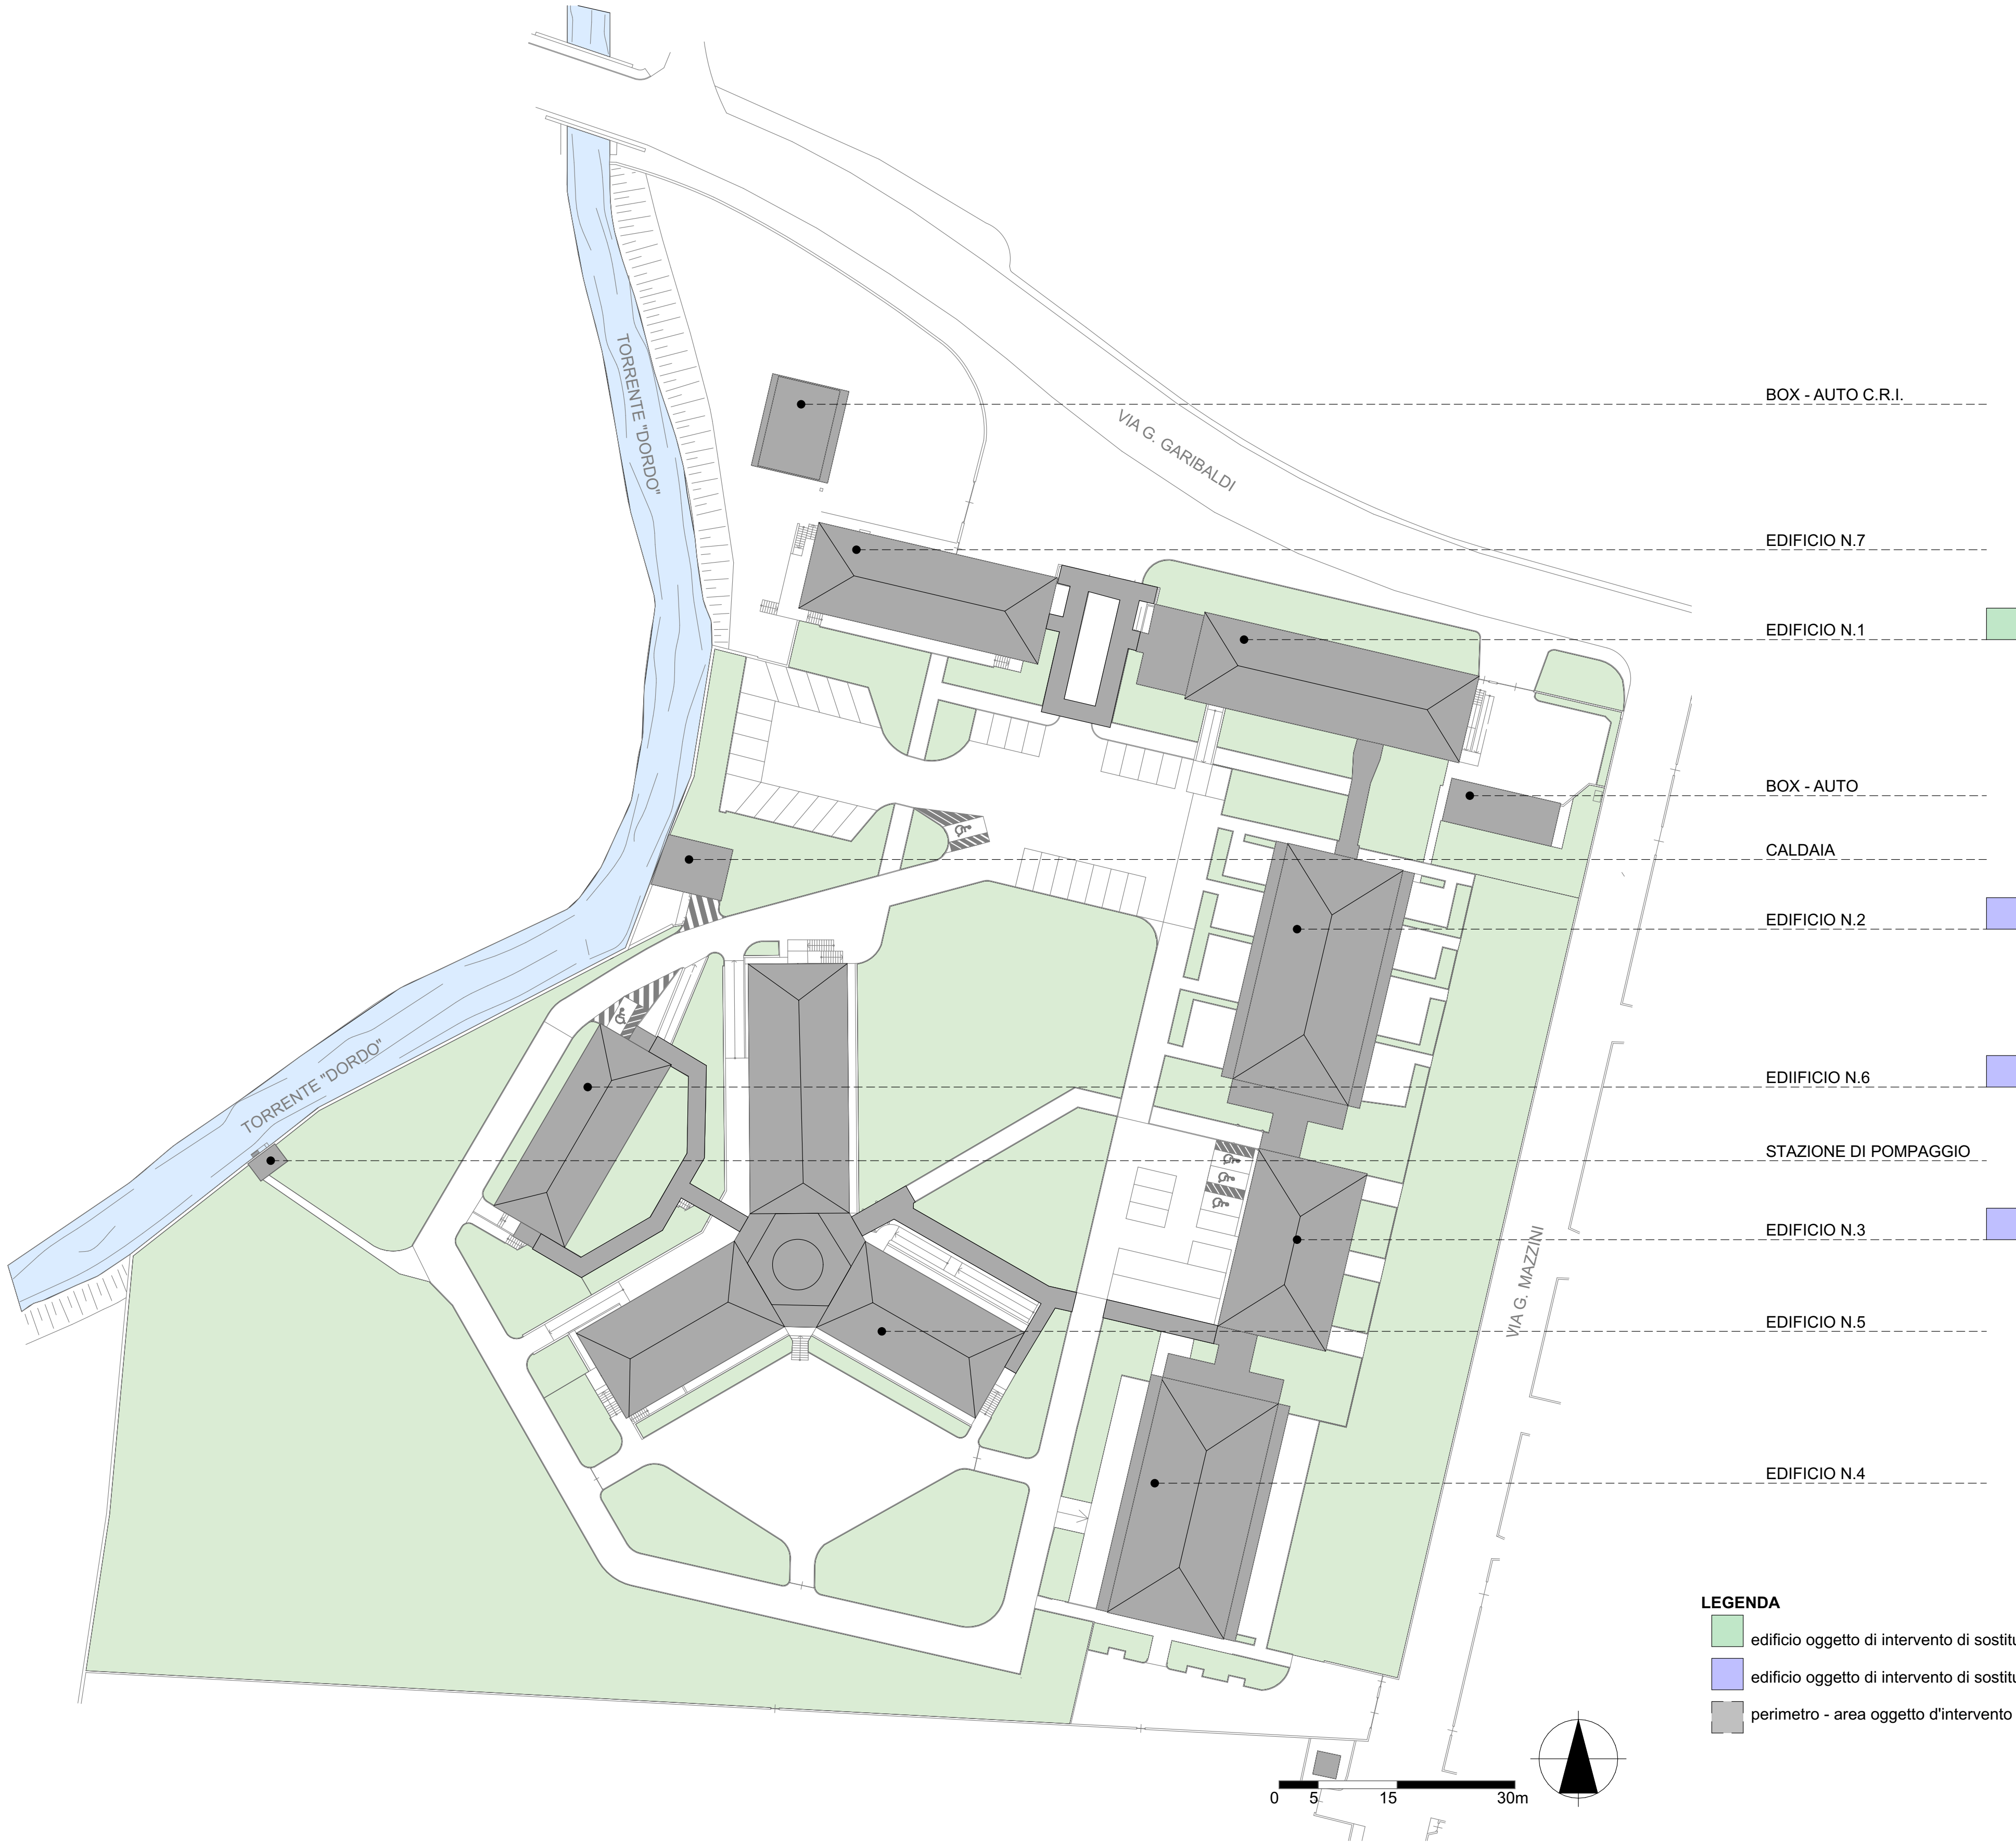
TORRENTE "DORDO"

VIA G. GARIBALDI

BOX - AUTO C.R.I.

EDIFICIO N.7

EDIFICIO N.1

BOX - AUTO

CALDAIA

EDIFICIO N.2

EDIIFICIO N.6

STAZIONE DI POMPAGGIO

EDIFICIO N.3

EDIFICIO N.5

EDIFICIO N.4

TORRENTE "DORDO"

VIA G. MAZZINI

LEGENDA
edificio oggetto di intervento di sostitu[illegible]
edificio oggetto di intervento di sostitu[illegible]
perimetro - area oggetto d'intervento

0 5 15 30m